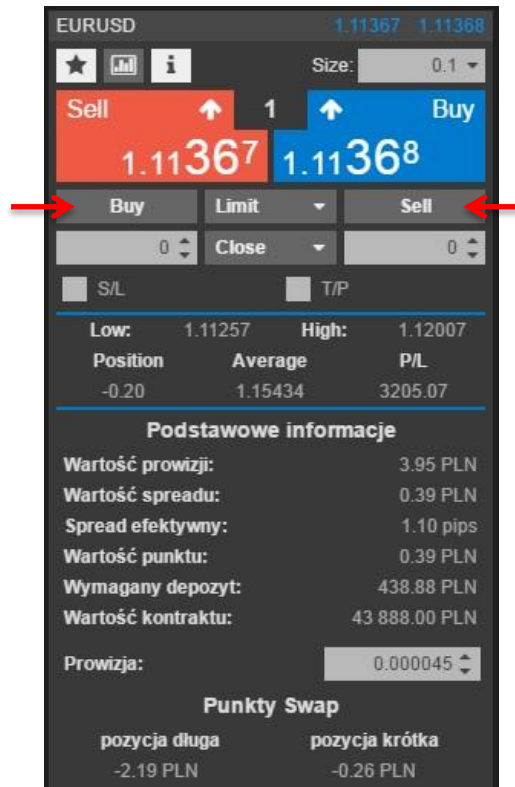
EURUSD 1.11367 1.11368

i Size: 0.1

Sell 1 Buy
1.11367 1.11368

Buy Limit Sell
0 Close 0

S/L T/P

Low: 1.11257 High: 1.12007

| Position | Average | P/L |
|---|---|---|
| -0.20 | 1.15434 | 3205.07 |

Podstawowe informacje

Wartość prowizji: 3.95 PLN
Wartość spreadu: 0.39 PLN
Spread efektywny: 1.10 pips
Wartość punktu: 0.39 PLN
Wymagany depozyt: 438.88 PLN
Wartość kontraktu: 43 888.00 PLN

Prowizja: 0.000045

Punkty Swap

| pozycja długa | pozycja krótka |
|---|---|
| -2.19 PLN | -0.26 PLN |